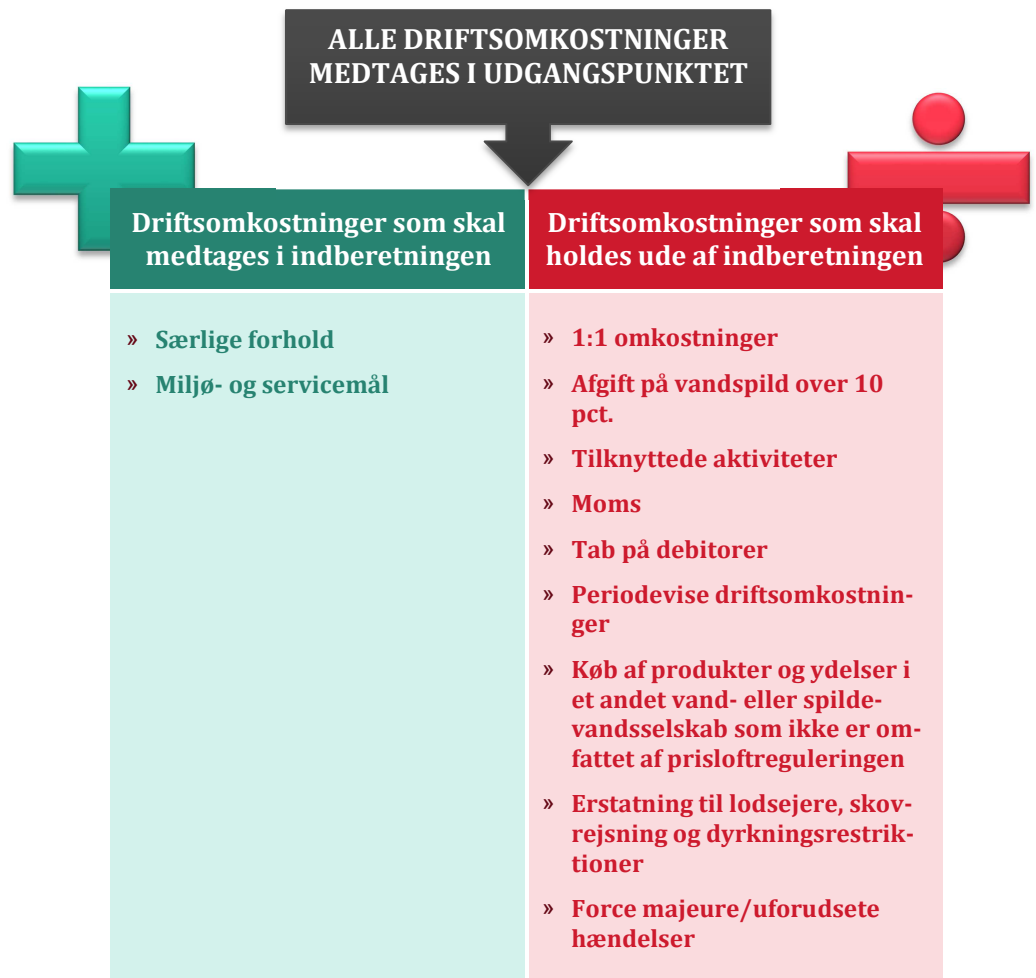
ALLE DRIFTSOMKOSTNINGER MEDTAGES I UDGANGSPUNKTET

Driftsomkostninger som skal medtages i indberetningen

» Særlige forhold
» Miljø- og servicemål

Driftsomkostninger som skal holdes ude af indberetningen

» 1:1 omkostninger
» Afgift på vandspild over 10 pct.
» Tilknyttede aktiviteter
» Moms
» Tab på debitorer
» Periodevise driftsomkostninger
» Køb af produkter og ydelser i et andet vand- eller spildevandsselskab som ikke er omfattet af prisloftreguleringen
» Erstatning til lodsejere, skovrejsning og dyrkningsrestriktioner
» Force majeure/uforudsete hændelser